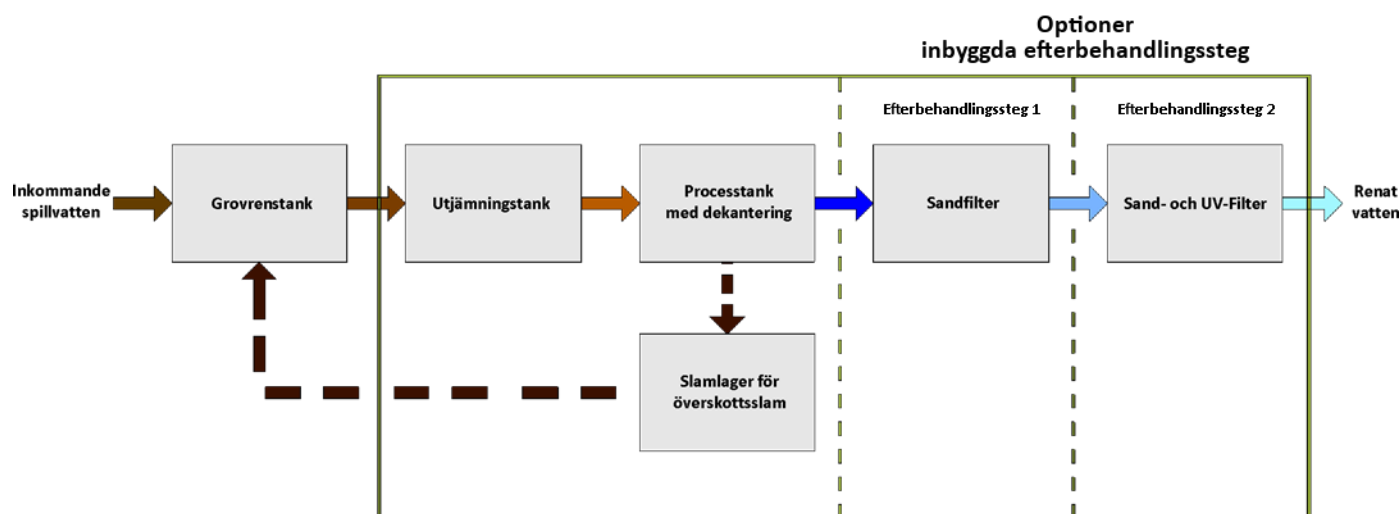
Optioner
inbyggda efterbehandlingssteg

Efterbehandlingssteg 1

Efterbehandlingssteg 2

Inkommande spillvatten

Grovrenstank

Utjämningstank

Processtank med dekantering

Sandfilter

Sand- och UV-Filter

Renat vatten

Slamlager för överskottsslam